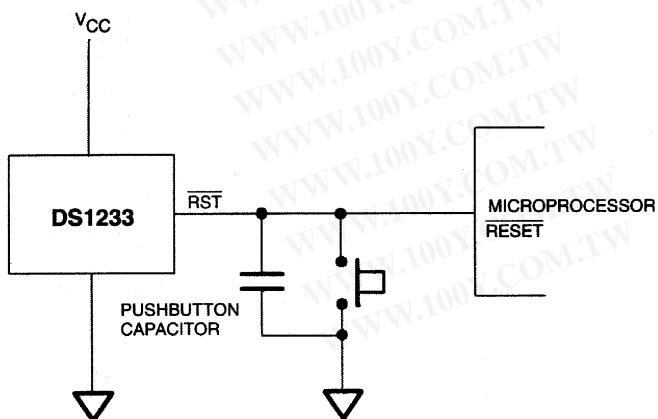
$V_{CC}$

DS1233

$\overline{RST}$

MICROPROCESSOR
$\overline{RESET}$

PUSHBUTTON
CAPACITOR

WWW.100Y.COM.TW
WWW.100Y.COM.TW
WWW.100Y.COM.TW
WWW.100Y.COM.TW
WWW.100Y.COM.TW
WWW.100Y.COM.TW
WWW.100Y.COM.TW